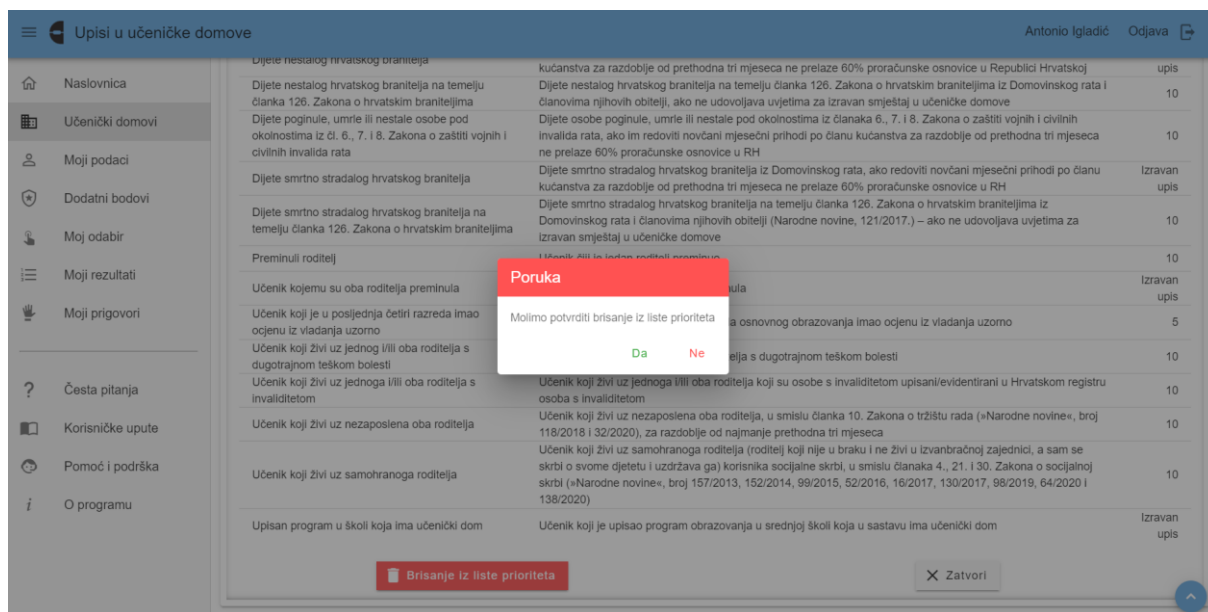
Upisi u učeničke domove

Antonio Igladić Odjava

Naslovnica
Učenički domovi
Moji podaci
Dodatni bodovi
Moj odabir
Moji rezultati
Moji prigovori

Česta pitanja
Korisničke upute
Pomoć i podrška
O programu

| | | |
|---|---|---|
| Dijete nestalog hrvatskog branitelja | kućanstva za razdoblje od prethodna tri mjeseca ne prelaze 60% proračunske osnovice u Republici Hrvatskoj | upis |
| Dijete nestalog hrvatskog branitelja na temelju članka 126. Zakona o hrvatskim braniteljima | Dijete nestalog hrvatskog branitelja na temelju članka 126. Zakona o hrvatskim braniteljima iz Domovinskog rata i članovima njihovih obitelji, ako ne udovoljava uvjetima za izravan smještaj u učeničke domove | 10 |
| Dijete poginule, umrle ili nestale osobe pod okolnostima iz čl. 6., 7. i 8. Zakona o zaštiti vojnih i civilnih invalida rata | Dijete osobe poginule, umrle ili nestale pod okolnostima iz članaka 6., 7. i 8. Zakona o zaštiti vojnih i civilnih invalida rata, ako im redoviti novčani mjesečni prihodi po članu kućanstva za razdoblje od prethodna tri mjeseca ne prelaze 60% proračunske osnovice u RH | 10 |
| Dijete smrtno stradalog hrvatskog branitelja | Dijete smrtno stradalog hrvatskog branitelja iz Domovinskog rata, ako redoviti novčani mjesečni prihodi po članu kućanstva za razdoblje od prethodna tri mjeseca ne prelaze 60% proračunske osnovice u RH | Izravan upis |
| Dijete smrtno stradalog hrvatskog branitelja na temelju članka 126. Zakona o hrvatskim braniteljima | Dijete smrtno stradalog hrvatskog branitelja na temelju članka 126. Zakona o hrvatskim braniteljima iz Domovinskog rata i članovima njihovih obitelji (Narodne novine, 121/2017.) – ako ne udovoljava uvjetima za izravan smještaj u učeničke domove | 10 |
| Preminuli roditelj | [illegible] | 10 |
| Učenik kojemu su oba roditelja preminula | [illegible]nula | Izravan upis |
| Učenik koji je u posljednja četiri razreda imao ocjenu iz vladanja uzorno | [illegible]a osnovnog obrazovanja imao ocjenu iz vladanja uzorno | 5 |
| Učenik koji živi uz jednog i/ili oba roditelja s dugotrajnom teškom bolesti | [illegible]elja s dugotrajnom teškom bolesti | 10 |
| Učenik koji živi uz jednoga i/ili oba roditelja s invaliditetom | Učenik koji živi uz jednoga i/ili oba roditelja koji su osobe s invaliditetom upisani/evidentirani u Hrvatskom registru osoba s invaliditetom | 10 |
| Učenik koji živi uz nezaposlena oba roditelja | Učenik koji živi uz nezaposlena oba roditelja, u smislu članka 10. Zakona o tržištu rada (»Narodne novine«, broj 118/2018 i 32/2020), za razdoblje od najmanje prethodna tri mjeseca | 10 |
| Učenik koji živi uz samohranoga roditelja | Učenik koji živi uz samohranoga roditelja (roditelj koji nije u braku i ne živi u izvanbračnoj zajednici, a sam se skrbi o svome djetetu i uzdržava ga) korisnika socijalne skrbi, u smislu članaka 4., 21. i 30. Zakona o socijalnoj skrbi (»Narodne novine«, broj 157/2013, 152/2014, 99/2015, 52/2016, 16/2017, 130/2017, 98/2019, 64/2020 i 138/2020) | 10 |
| Upisan program u školi koja ima učenički dom | Učenik koji je upisao program obrazovanja u srednjoj školi koja u sastavu ima učenički dom | Izravan upis |

Poruka
Molimo potvrditi brisanje iz liste prioriteta
Da Ne

Brisanje iz liste prioriteta
Zatvori